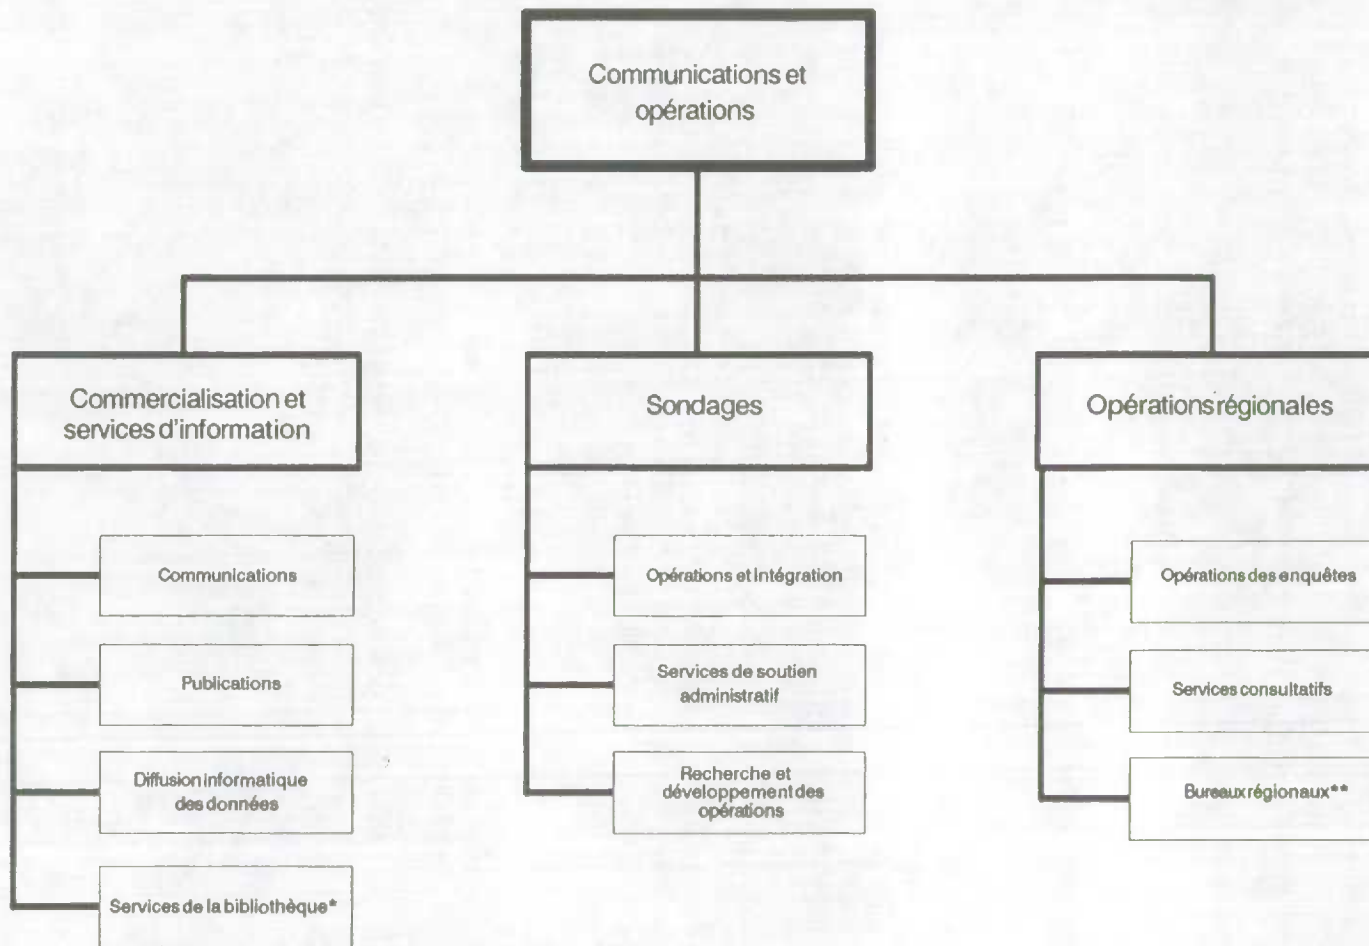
Communications et opérations

Commercialisation et services d'information

Communications

Publications

Diffusion informatique des données

Services de la bibliothèque*

Sondages

Opérations et intégration

Services de soutien administratif

Recherche et développement des opérations

Opérations régionales

Opérations des enquêtes

Services consultatifs

Bureaux régionaux**